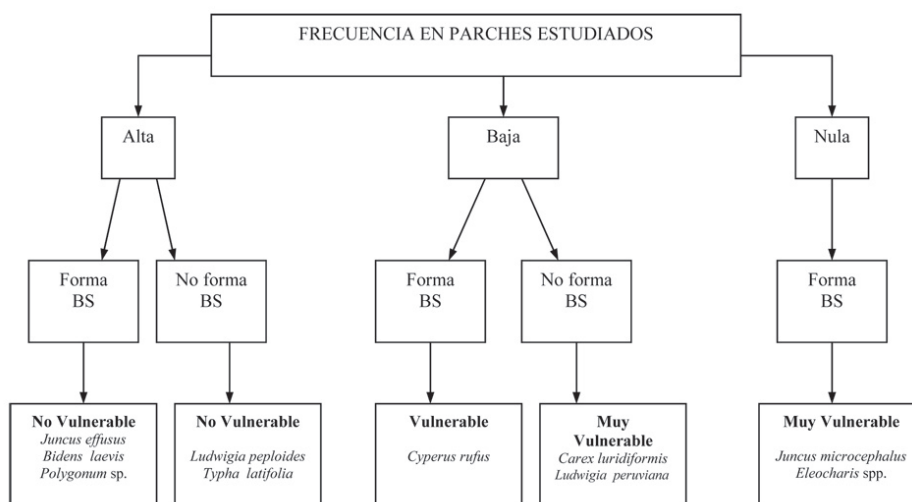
FRECUENCIA EN PARCHES ESTUDIADOS

Alta

Baja

Nula

Forma BS

No forma BS

Forma BS

No forma BS

Forma BS

**No Vulnerable**
*Juncus effusus*
*Bidens laevis*
*Polygonum* sp.

**No Vulnerable**
*Ludwigia peploides*
*Typha latifolia*

**Vulnerable**
*Cyperus rufus*

**Muy Vulnerable**
*Carex luridiformis*
*Ludwigia peruviana*

**Muy Vulnerable**
*Juncus microcephalus*
*Eleocharis* spp.